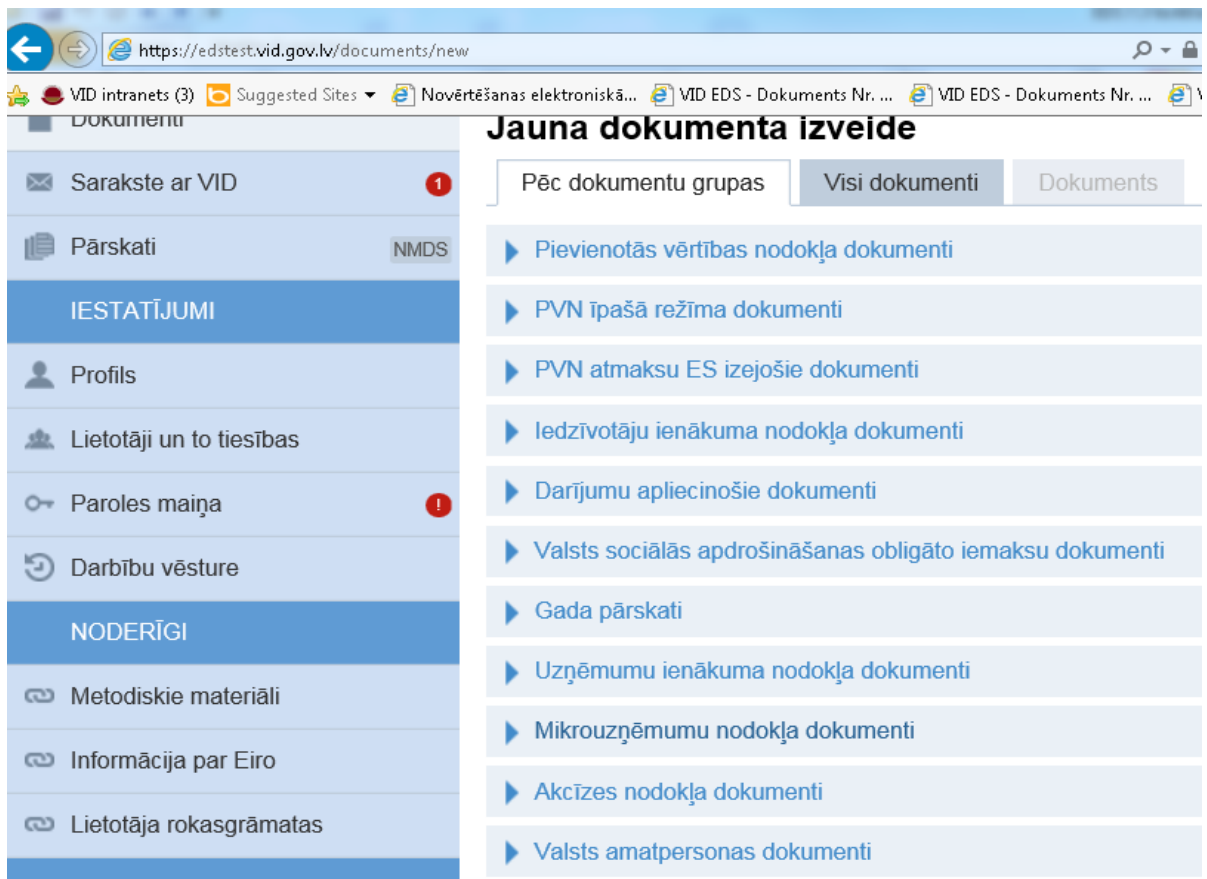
https://edstest.vid.gov.lv/documents/new

VID intranets (3) Suggested Sites Novērtēšanas elektroniskā... VID EDS - Dokuments Nr. ... VID EDS - Dokuments Nr. ...

Dokumenti
Sarakste ar VID 1
Pārskati NMDS
IESTATĪJUMI
Profils
Lietotāji un to tiesības
Paroles maiņa !
Darbību vēsture
NODERĪGI
Metodiskie materiāli
Informācija par Eiro
Lietotāja rokasgrāmatas

Jauna dokumenta izveide

Pēc dokumentu grupas | Visi dokumenti | Dokuments

Pievienotās vērtības nodokļa dokumenti
PVN īpašā režīma dokumenti
PVN atmaksu ES izejošie dokumenti
Iedzīvotāju ienākuma nodokļa dokumenti
Darījumu apliecinošie dokumenti
Valsts sociālās apdrošināšanas obligāto iemaksu dokumenti
Gada pārskati
Uzņēmumu ienākuma nodokļa dokumenti
Mikrouzņēmumu nodokļa dokumenti
Akcīzes nodokļa dokumenti
Valsts amatpersonas dokumenti